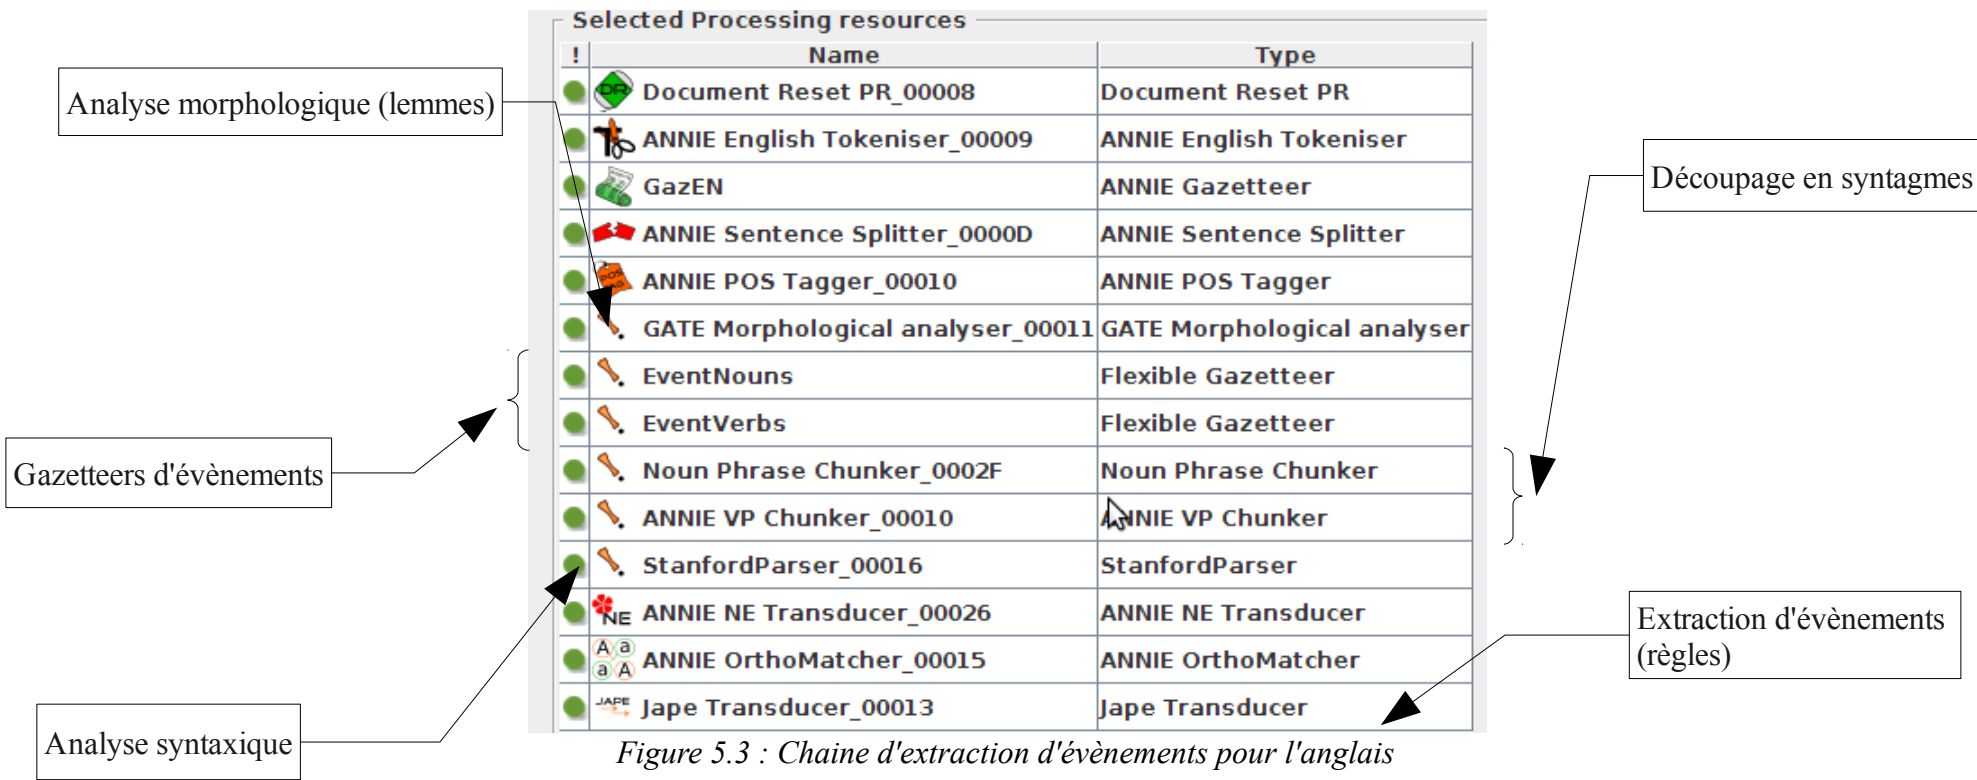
Selected Processing resources

| ! | Name | Type |
|---|---|---|
| | Document Reset PR_00008 | Document Reset PR |
| | ANNIE English Tokeniser_00009 | ANNIE English Tokeniser |
| | GazEN | ANNIE Gazetteer |
| | ANNIE Sentence Splitter_0000D | ANNIE Sentence Splitter |
| | ANNIE POS Tagger_00010 | ANNIE POS Tagger |
| | GATE Morphological analyser_00011 | GATE Morphological analyser |
| | EventNouns | Flexible Gazetteer |
| | EventVerbs | Flexible Gazetteer |
| | Noun Phrase Chunker_0002F | Noun Phrase Chunker |
| | ANNIE VP Chunker_00010 | ANNIE VP Chunker |
| | StanfordParser_00016 | StanfordParser |
| | ANNIE NE Transducer_00026 | ANNIE NE Transducer |
| | ANNIE OrthoMatcher_00015 | ANNIE OrthoMatcher |
| | Jape Transducer_00013 | Jape Transducer |

Analyse morphologique (lemmes)

Découpage en syntagmes

Gazetteers d'évènements

Extraction d'évènements (règles)

Analyse syntaxique

Figure 5.3 : Chaine d'extraction d'évènements pour l'anglais